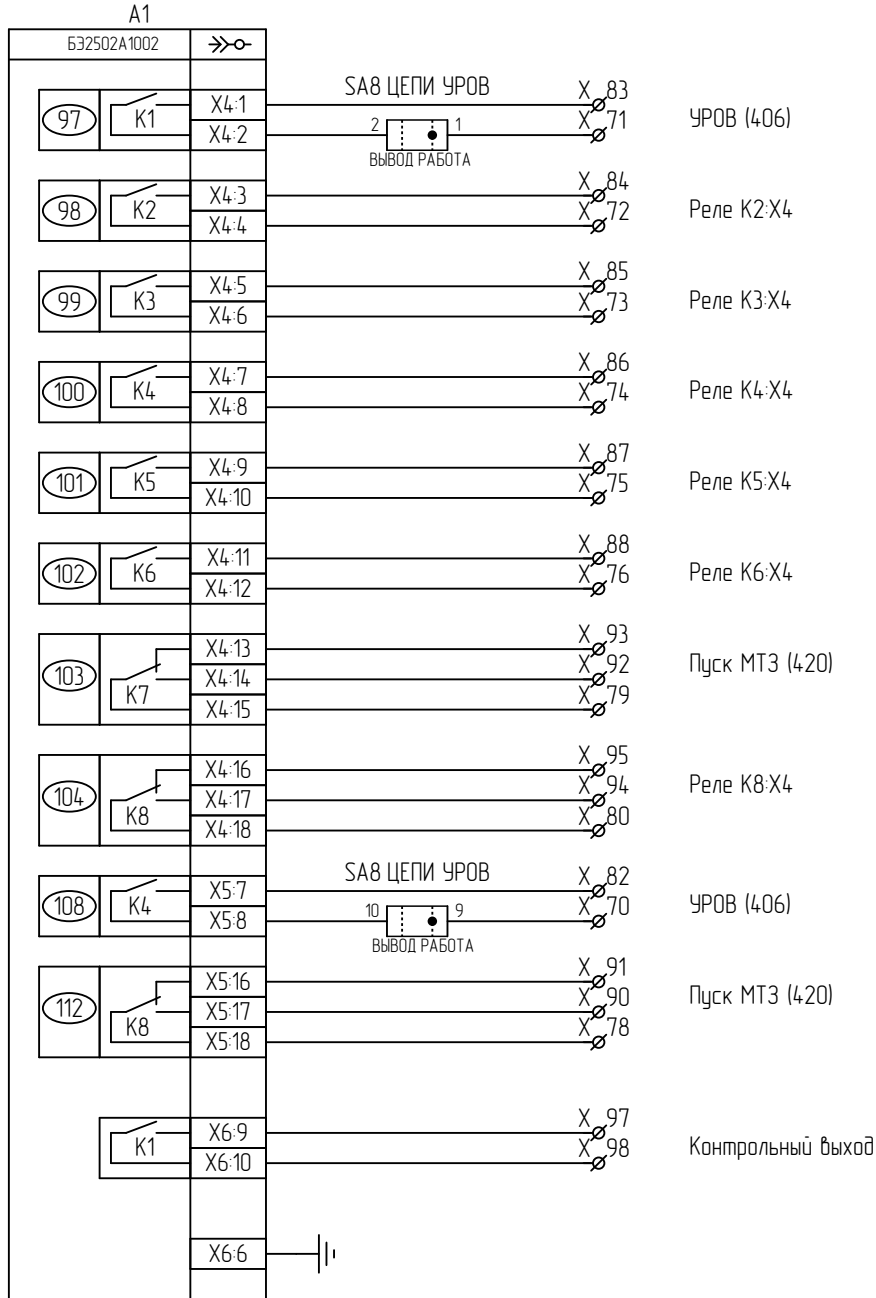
A1

БЭ2502А1002

97 K1 X4:1 X4:2
SA8 ЦЕПИ УРОВ
2 1
ВЫВОД РАБОТА
X 83
X 71
УРОВ (406)

98 K2 X4:3 X4:4
X 84
X 72
Реле K2:X4

99 K3 X4:5 X4:6
X 85
X 73
Реле K3:X4

100 K4 X4:7 X4:8
X 86
X 74
Реле K4:X4

101 K5 X4:9 X4:10
X 87
X 75
Реле K5:X4

102 K6 X4:11 X4:12
X 88
X 76
Реле K6:X4

103 K7 X4:13 X4:14 X4:15
X 93
X 92
X 79
Пуск МТЗ (420)

104 K8 X4:16 X4:17 X4:18
X 95
X 94
X 80
Реле K8:X4

108 K4 X5:7 X5:8
SA8 ЦЕПИ УРОВ
10 9
ВЫВОД РАБОТА
X 82
X 70
УРОВ (406)

112 K8 X5:16 X5:17 X5:18
X 91
X 90
X 78
Пуск МТЗ (420)

K1 X6:9 X6:10
X 97
X 98
Контрольный выход

X6:6